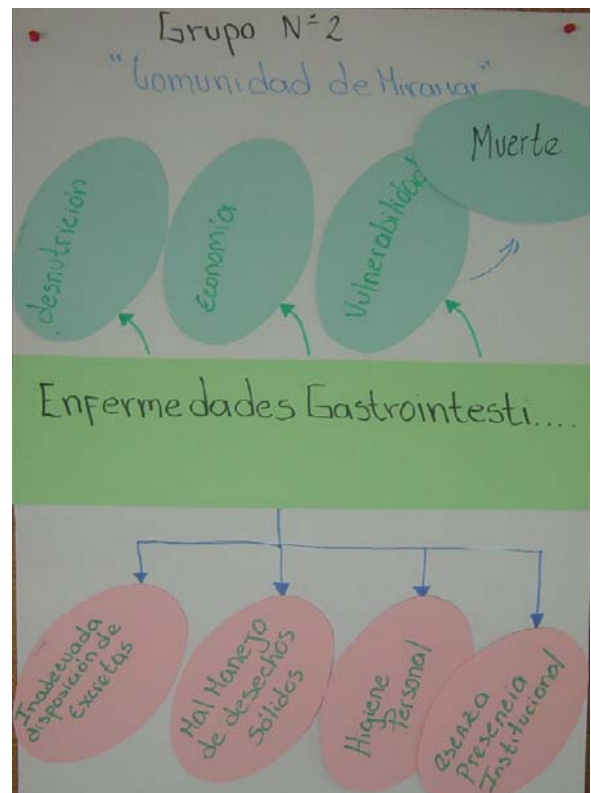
Grupo N=2
"Comunidad de Miramar"

desnutrición

Economia

Vulnerabilidad

Muerte

Enfermedades Gastrointesti....

Inadecuada disposición de Excretas

Mal Manejo de desechos Sólidos

Higiene Personal

escaza Presencia Institucional